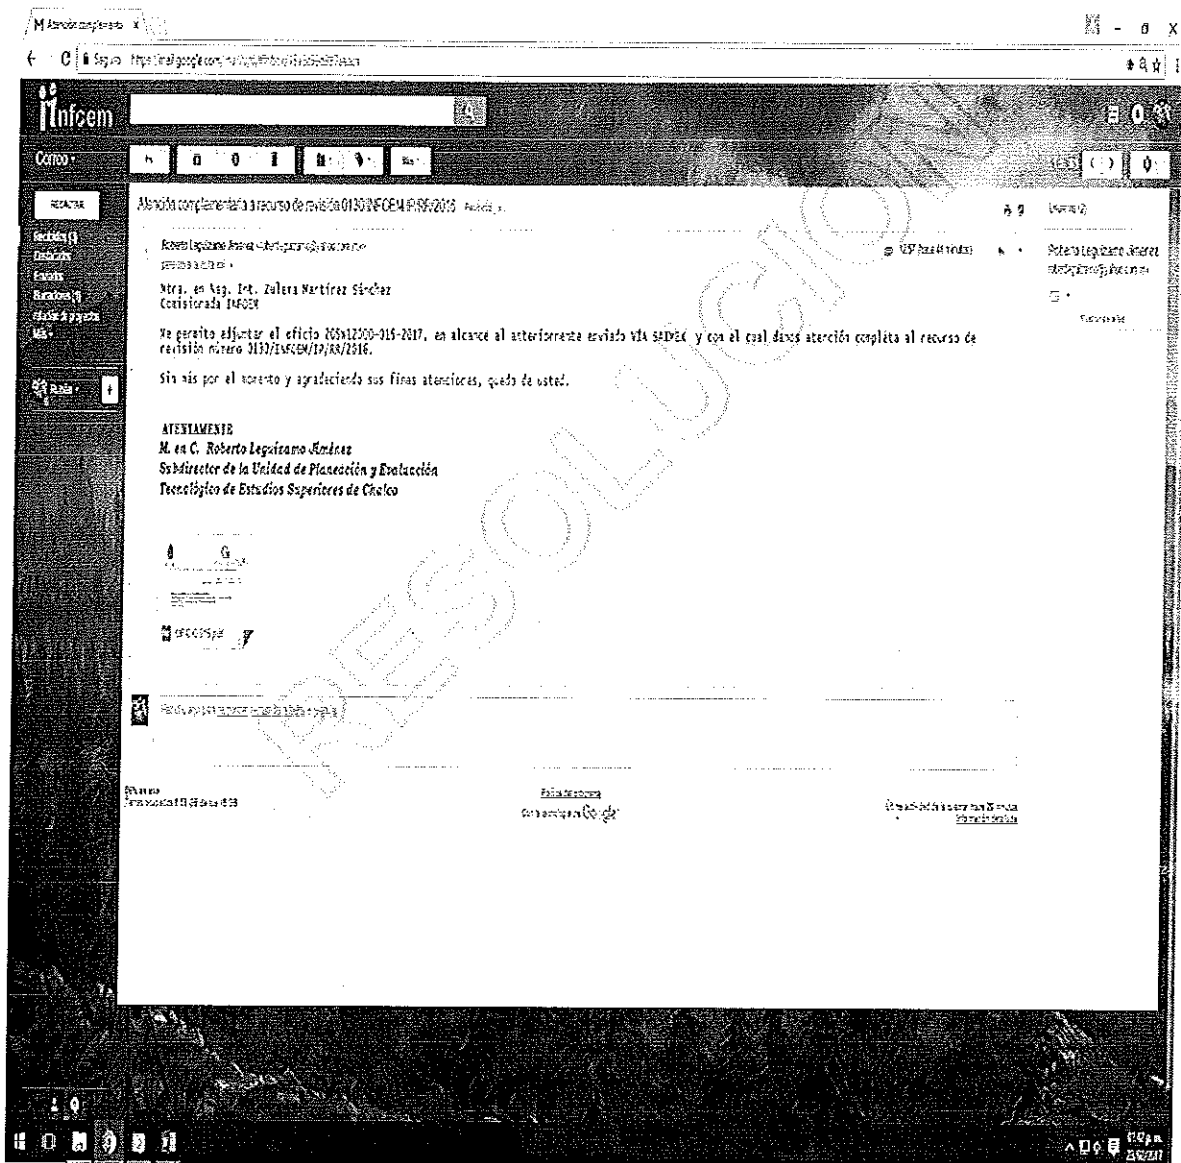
M Atención complementa ×

Seguro https://mail.google.com/mail/u/0/#inbox/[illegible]

Infcem

Correo

REDACTAR

Recibidos
Destacados
Enviados
Borradores
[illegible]
Más

Atención complementaria a recurso de revisión 01330/INFOEM/IP/RR/2016 Recibidos x

Roberto Leguízamo Jiménez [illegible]
para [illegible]

12:37 (hace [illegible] minutos)

Mtra. en Neg. Int. Zulema Martínez Sánchez
Comisionada INFOEM

Me permito adjuntar el oficio 205n12000-015-2017, en alcance al anteriormente enviado VÍA SAIMEX y con el cual damos atención completa al recurso de revisión número 01330/INFOEM/IP/RR/2016.

Sin más por el momento y agradeciendo sus finas atenciones, quedo de usted.

ATENTAMENTE
M. en C. Roberto Leguízamo Jiménez
Subdirector de la Unidad de Planeación y Evaluación
Tecnológico de Estudios Superiores de Chalco

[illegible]

Haz clic aquí para Responder o Reenviar

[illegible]

Políticas del programa
Con la tecnología de Google

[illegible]
Información detallada

Roberto Leguízamo Jiménez
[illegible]

RESOLUCIÓN

12:40 p.m.
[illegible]